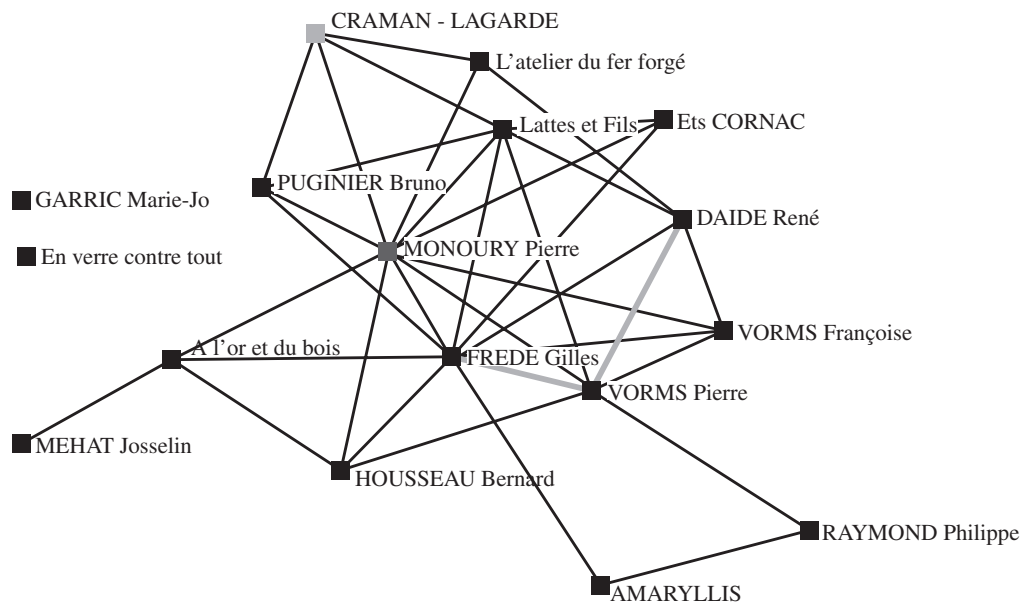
CRAMAN - LAGARDE
L'atelier du fer forgé
Lattes et Fils
Ets CORNAC
PUGINIER Bruno
GARRIC Marie-Jo
DAIDE René
MONOURY Pierre
En verre contre tout
VORMS Françoise
A l'or et du bois
FREDE Gilles
VORMS Pierre
MEHAT Josselin
HOUSSEAU Bernard
RAYMOND Philippe
AMARYLLIS